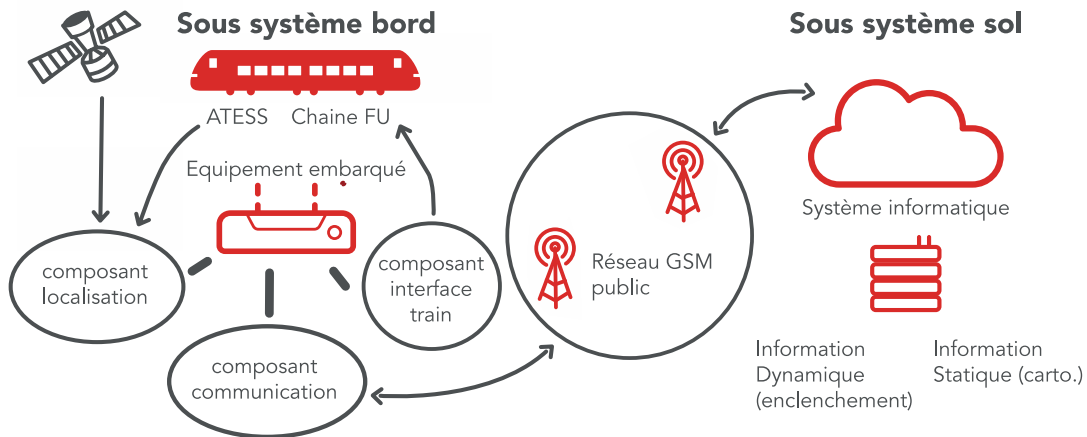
Sous système bord

ATESS Chaine FU

Equipement embarqué

composant localisation

composant interface train

composant communication

Réseau GSM public

Sous système sol

Système informatique

Information Dynamique (enclenchement)

Information Statique (carto.)